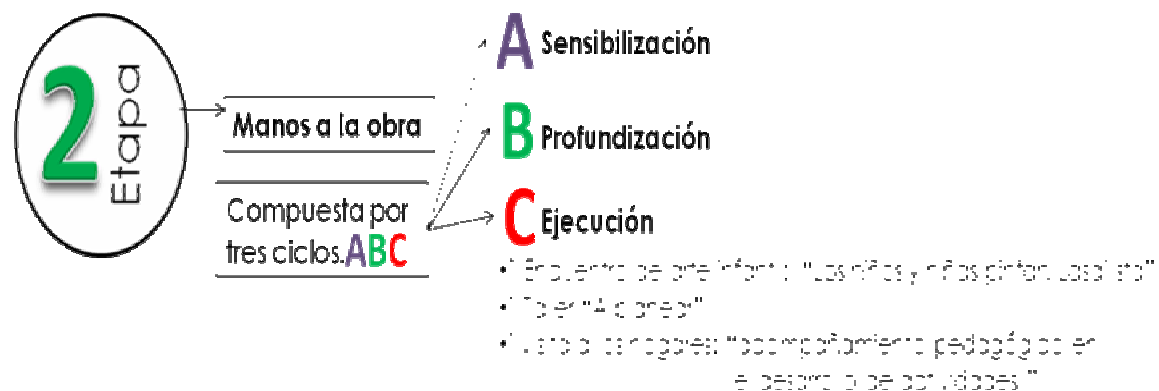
2 Etapa

Manos a la obra

Compuesta por tres ciclos. ABC

A Sensibilización

B Profundización

C Ejecución

• 1° Encuentro de arte infantil: "Los niños y niñas pintan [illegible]"
• Taller "A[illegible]"
• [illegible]: "Acompañamiento pedagógico en el desarrollo de actividades"